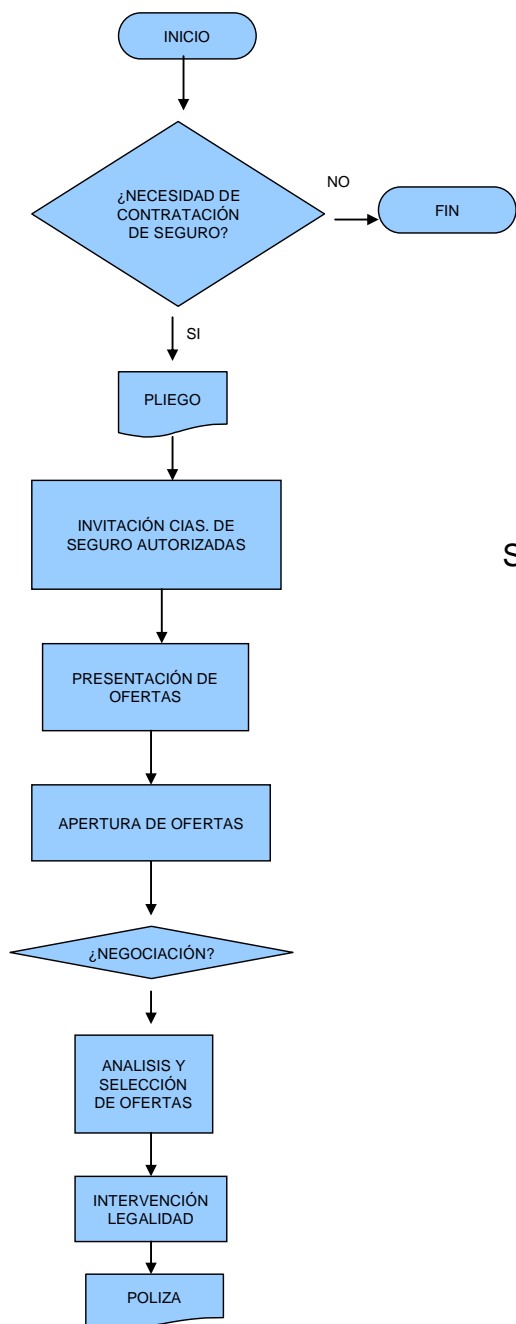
INICIO

¿NECESIDAD DE CONTRATACIÓN DE SEGURO?

NO

FIN

SI

PLIEGO

INVITACIÓN CIAS. DE SEGURO AUTORIZADAS

S

PRESENTACIÓN DE OFERTAS

APERTURA DE OFERTAS

¿NEGOCIACIÓN?

ANALISIS Y SELECCIÓN DE OFERTAS

INTERVENCIÓN LEGALIDAD

POLIZA